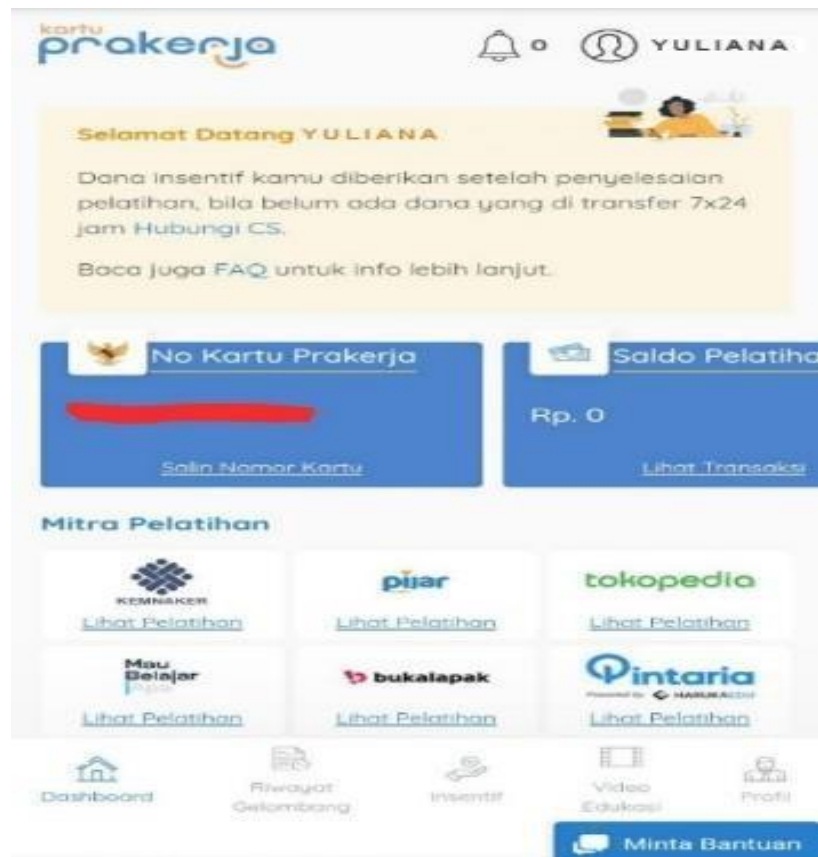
kartu prakerja

0 YULIANA

Selamat Datang YULIANA

Dana insentif kamu diberikan setelah penyelesaian pelatihan, bila belum ada dana yang di transfer 7x24 jam Hubungi CS.

Baca juga FAQ untuk info lebih lanjut.

No Kartu Prakerja

Salin Nomor Kartu

Saldo Pelatiha

Rp. 0

Lihat Transaksi

Mitra Pelatihan

KEMNAKER

Lihat Pelatihan

pijar

Lihat Pelatihan

tokopedia

Lihat Pelatihan

Mau Belajar Apa

Lihat Pelatihan

bukalapak

Lihat Pelatihan

Pintaria

Powered by HARUKAEDU

Lihat Pelatihan

Dashboard

Riwayat Gelombang

Insentif

Video Edukasi

Profil

Minta Bantuan